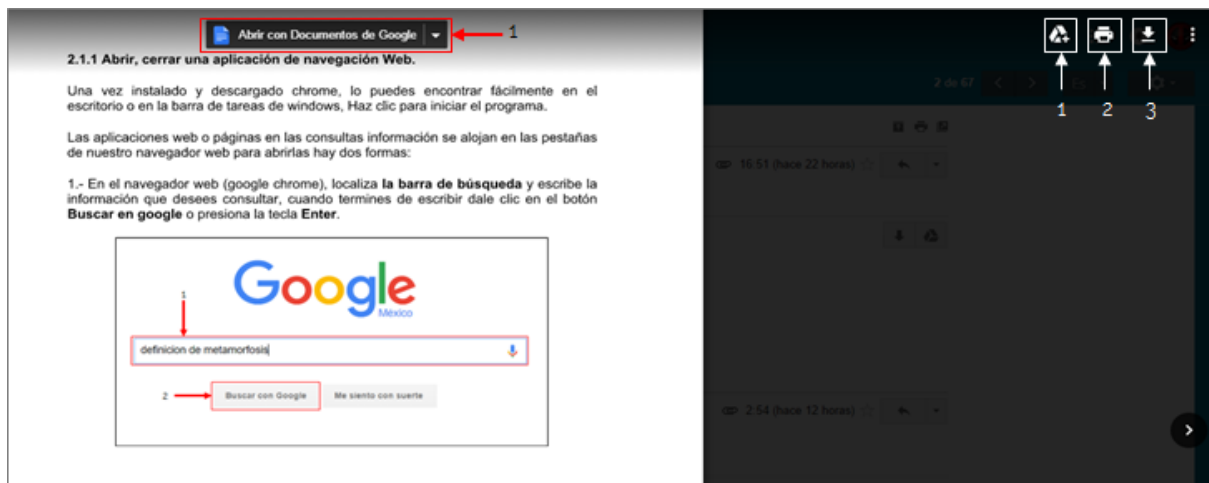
Abrir con Documentos de Google

1

2.1.1 Abrir, cerrar una aplicación de navegación Web.

Una vez instalado y descargado chrome, lo puedes encontrar fácilmente en el escritorio o en la barra de tareas de windows, Haz clic para iniciar el programa.

Las aplicaciones web o páginas en las consultas información se alojan en las pestañas de nuestro navegador web para abrirlas hay dos formas:

1.- En el navegador web (google chrome), localiza **la barra de búsqueda** y escribe la información que desees consultar, cuando termines de escribir dale clic en el botón **Buscar en google** o presiona la tecla **Enter**.

Google
México

1

definicion de metamorfosis

2

Buscar con Google

Me siento con suerte

1 2 3

2 de 67

16:51 (hace 22 horas)

2:54 (hace 12 horas)